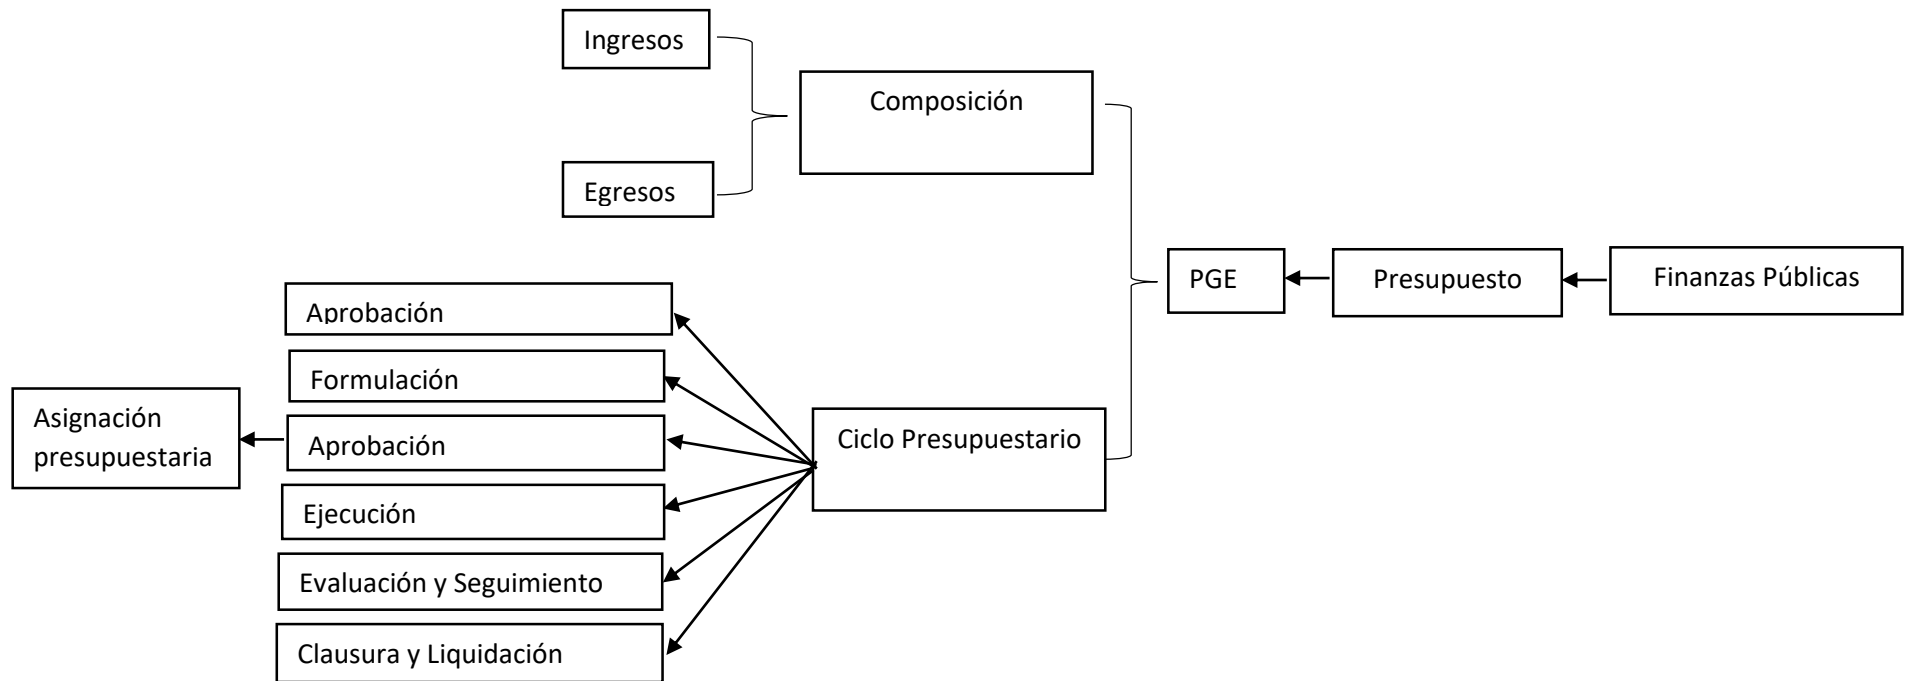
Ingresos

Composición

Egresos

PGE

Presupuesto

Finanzas Públicas

Aprobación

Formulación

Asignación presupuestaria

Aprobación

Ciclo Presupuestario

Ejecución

Evaluación y Seguimiento

Clausura y Liquidación